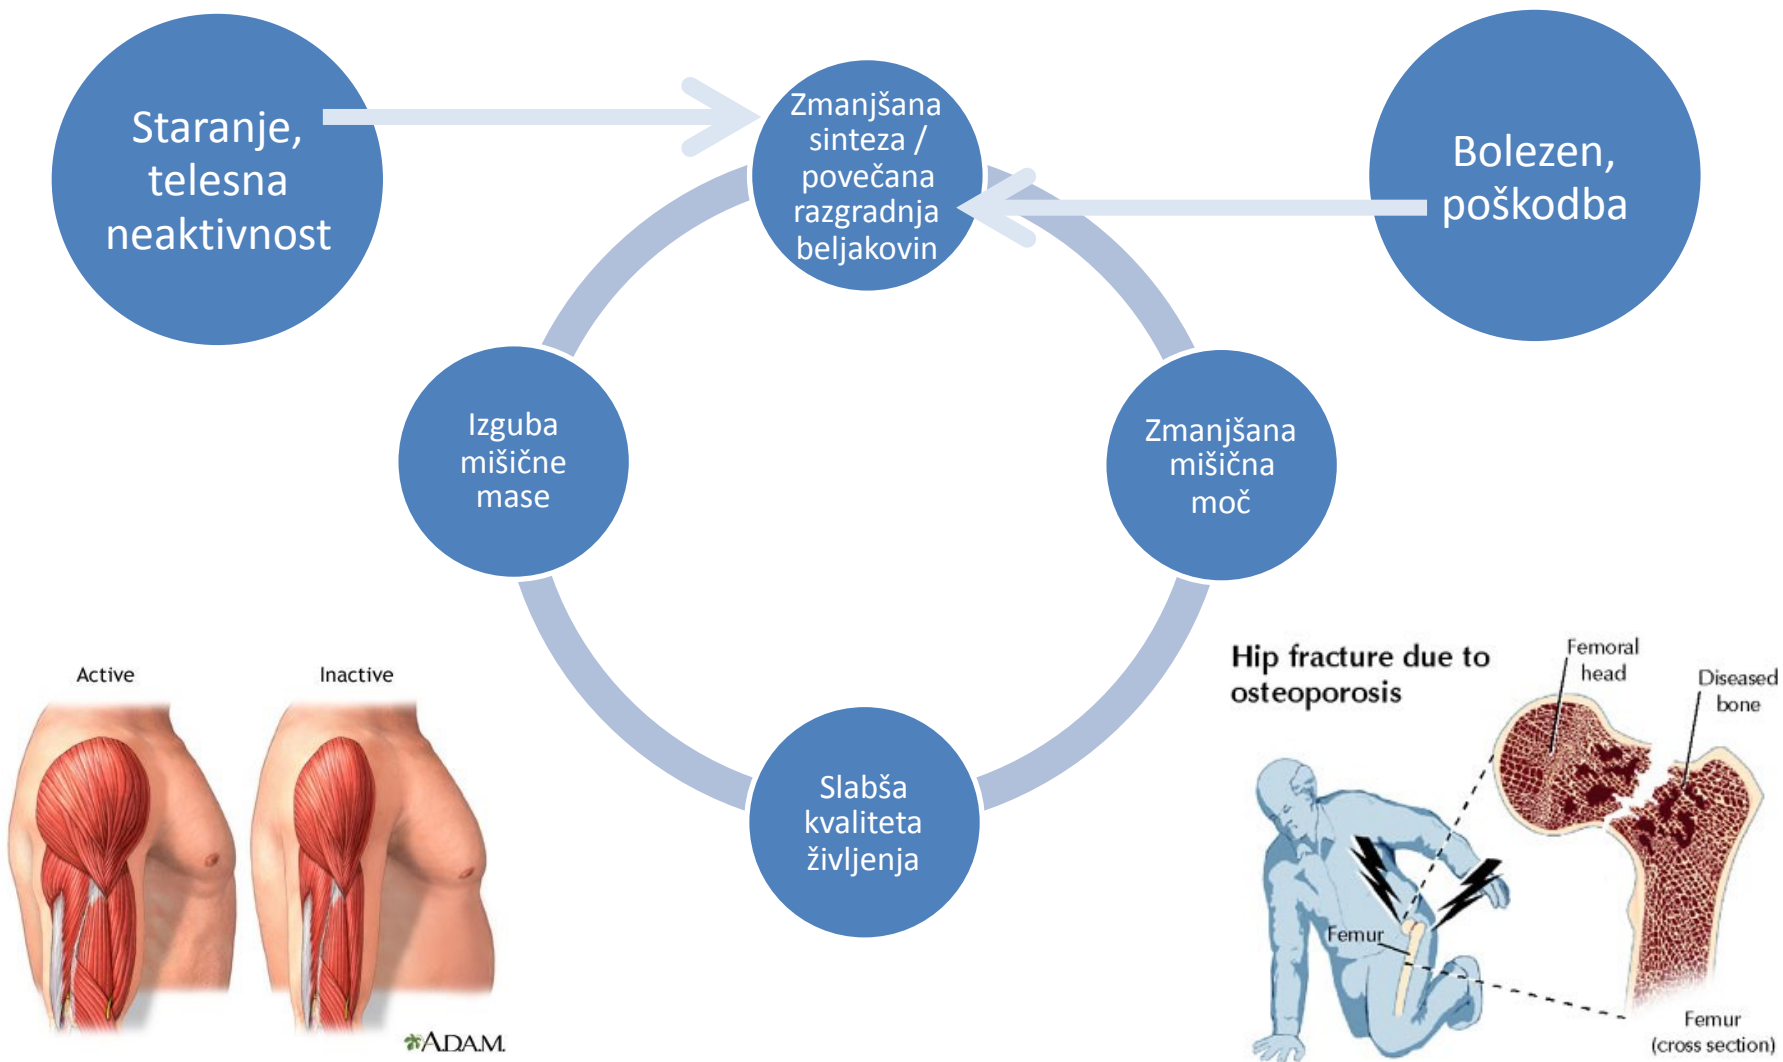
Staranje, telesna neaktivnost

Zmanjšana sinteza / povečana razgradnja beljakovin

Bolezen, poškodba

Izguba mišične mase

Zmanjšana mišična moč

Slabša kvaliteta življenja

Active

Inactive

ADAM.

Hip fracture due to osteoporosis

Femoral head

Diseased bone

Femur

Femur (cross section)